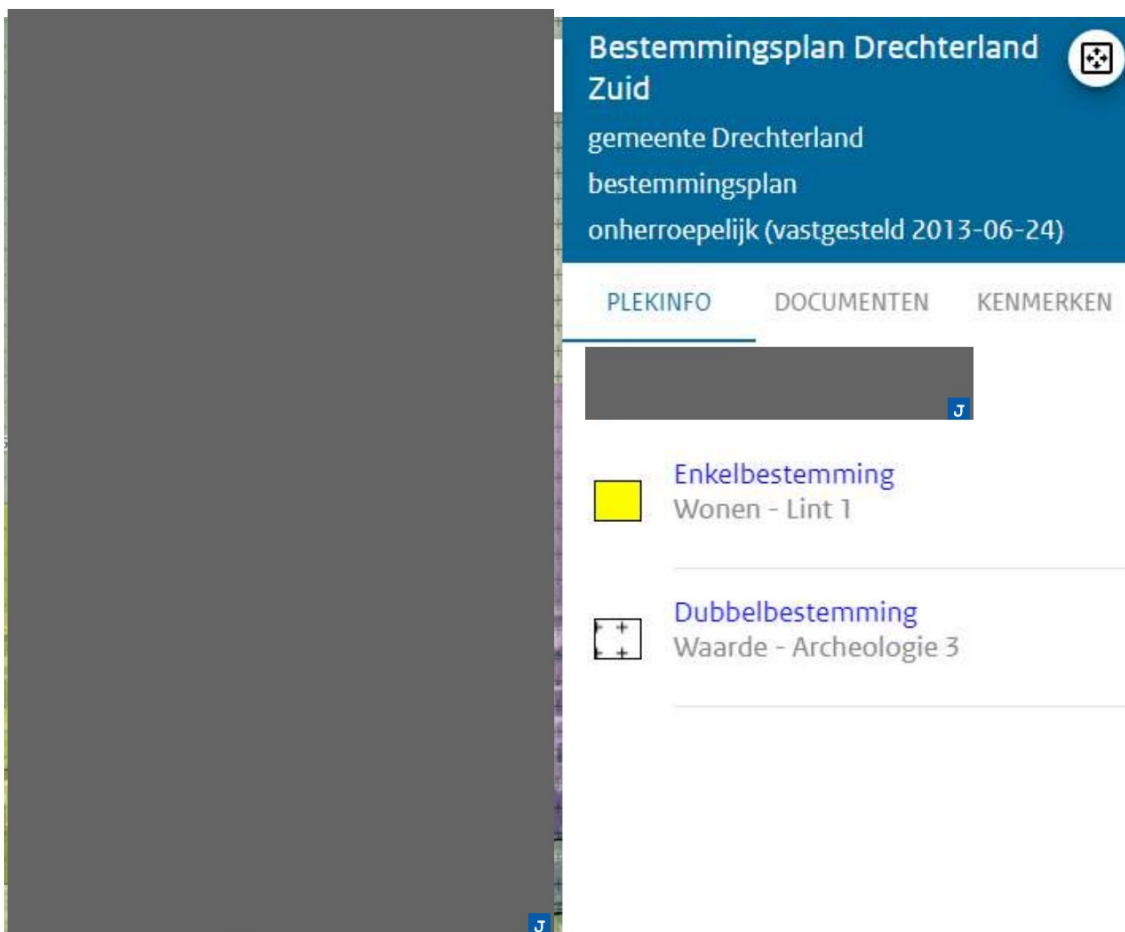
Bestemmingsplan Drechterland Zuid

gemeente Drechterland

bestemmingsplan

onherroepelijk (vastgesteld 2013-06-24)

PLEKINFO DOCUMENTEN KENMERKEN

J

Enkelbestemming
Wonen - Lint 1

Dubbelbestemming
Waarde - Archeologie 3

J